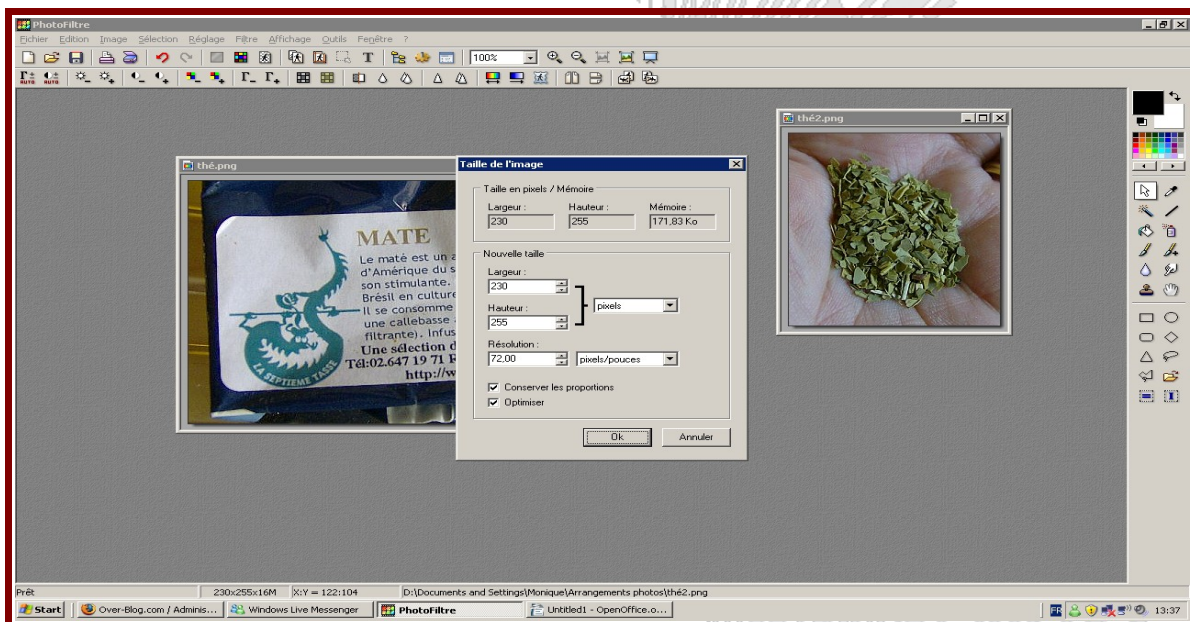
PhotoFiltre

Fichier Edition Image Sélection Réglage Filtre Affichage Outils Fenêtre ?

100%

thé2.png

thé.png

MATE

Le maté est un a
d'Amérique du s
son stimulante.
Brésil en culture
Il se consomme
une callebasse
filtrante). Infus
Une sélection d
Tél:02.647 19 71 R
http://w

LA SEPTIEME TASSE

Taille de l'image

Taille en pixels / Mémoire

Largeur :
230
Hauteur :
255
Mémoire :
171,83 Ko

Nouvelle taille

Largeur :
230
Hauteur :
255
pixels

Résolution :
72,00
pixels/pouces

Conserver les proportions
Optimiser

Ok
Annuler

Prêt
230x255x16M
X:Y = 122:104
D:\Documents and Settings\Monique\Arrangements photos\thé2.png

Start
Over-Blog.com / Adminis...
Windows Live Messenger
PhotoFiltre
Untitled1 - OpenOffice.o...
FR
13:37